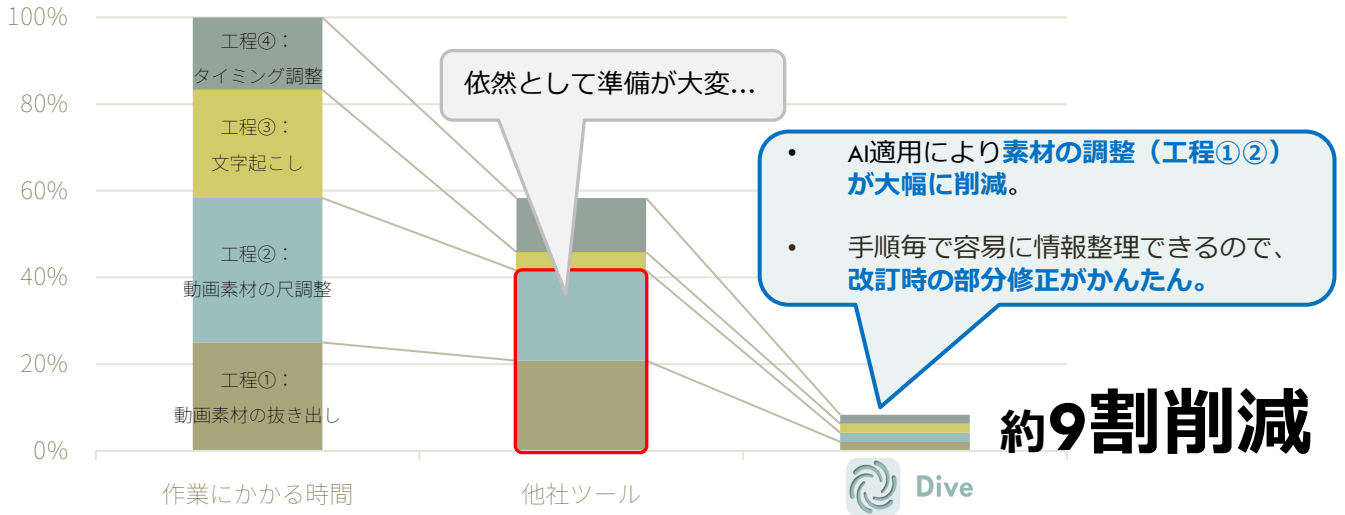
100%
80%
60%
40%
20%
0%

工程④：
タイミング調整

工程③：
文字起こし

工程②：
動画素材の尺調整

工程①：
動画素材の抜き出し

依然として準備が大変…

• AI適用により素材の調整（工程①②）が大幅に削減。

• 手順毎で容易に情報整理できるので、改訂時の部分修正がかんたん。

約9割削減

作業にかかる時間

他社ツール

Dive